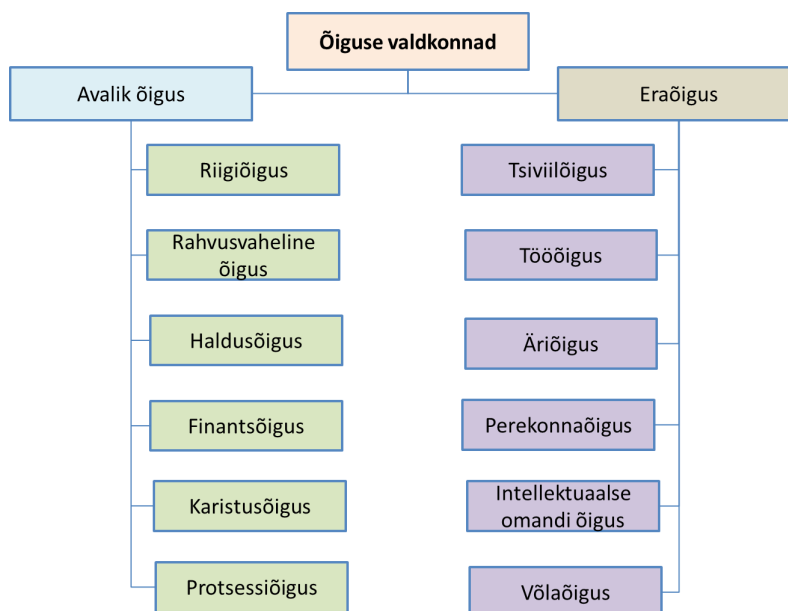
Õiguse valdkonnad

Avalik õigus

Riigiõigus

Rahvusvaheline õigus

Haldusõigus

Finantsõigus

Karistusõigus

Protsessiõigus

Eraõigus

Tsiviilõigus

Tööõigus

Äriõigus

Perekonnaõigus

Intellektuaalse omandi õigus

Võlaõigus